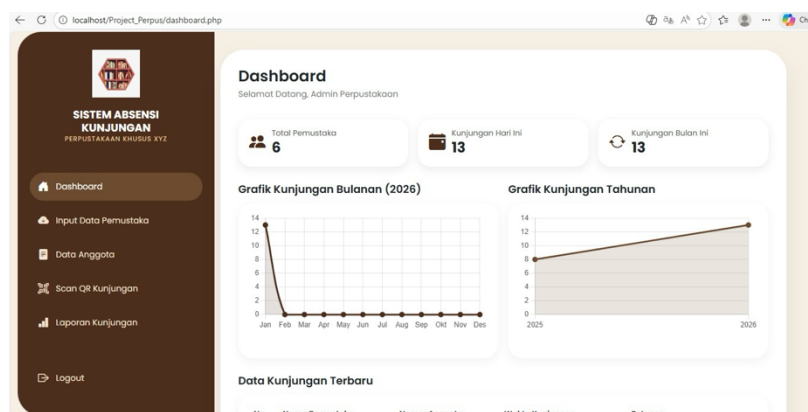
localhost/Project_Perpus/dashboard.php

SISTEM ABSENSI KUNJUNGAN
PERPUSTAKAAN KHUSUS XYZ

Dashboard
Input Data Pemustaka
Data Anggota
Scan QR Kunjungan
Laporan Kunjungan
Logout

Dashboard
Selamat Datang, Admin Perpustakaan

Total Pemustaka
6

Kunjungan Hari Ini
13

Kunjungan Bulan Ini
13

Grafik Kunjungan Bulanan (2026)

14
12
10
8
6
4
2
0
Jan Feb Mar Apr May Jun Jul Aug Sep Okt Nov Des

Grafik Kunjungan Tahunan

14
12
10
8
6
4
2
0
2025 2026

Data Kunjungan Terbaru